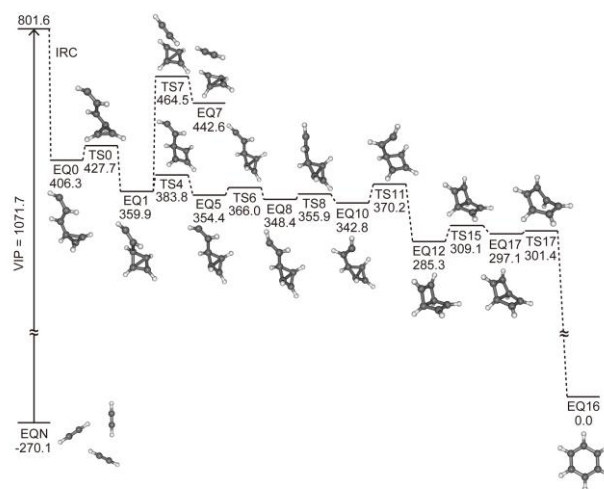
801.6

IRC

VIP = 1071.7

TS7
464.5

EQ7
442.6

EQ0
406.3

TS0
427.7

EQ1
359.9

TS4
383.8

EQ5
354.4

TS6
366.0

EQ8
348.4

TS8
355.9

EQ10
342.8

TS11
370.2

EQ12
285.3

TS15
309.1

EQ17
297.1

TS17
301.4

EQN
-270.1

EQ16
0.0